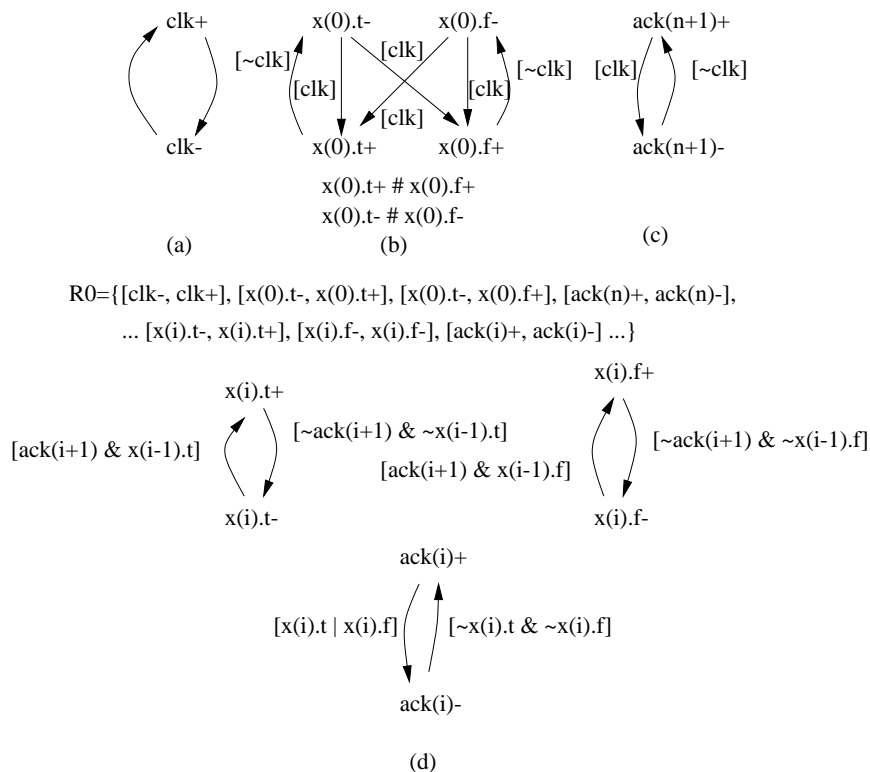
clk+

clk-

(a)

x(0).t- x(0).f-

[~clk] [clk] [~clk]

[clk] [clk]

[clk]

x(0).t+ x(0).f+

x(0).t+ # x(0).f+

x(0).t- # x(0).f-

(b)

ack(n+1)+

[clk] [~clk]

ack(n+1)-

(c)

R0={[clk-, clk+], [x(0).t-, x(0).t+], [x(0).t-, x(0).f+], [ack(n)+, ack(n)-], ... [x(i).t-, x(i).t+], [x(i).f-, x(i).f-], [ack(i)+, ack(i)-] ...}

x(i).t+

[ack(i+1) & x(i-1).t] [~ack(i+1) & ~x(i-1).t]

x(i).t-

x(i).f+

[ack(i+1) & x(i-1).f] [~ack(i+1) & ~x(i-1).f]

x(i).f-

ack(i)+

[x(i).t | x(i).f] [~x(i).t & ~x(i).f]

ack(i)-

(d)